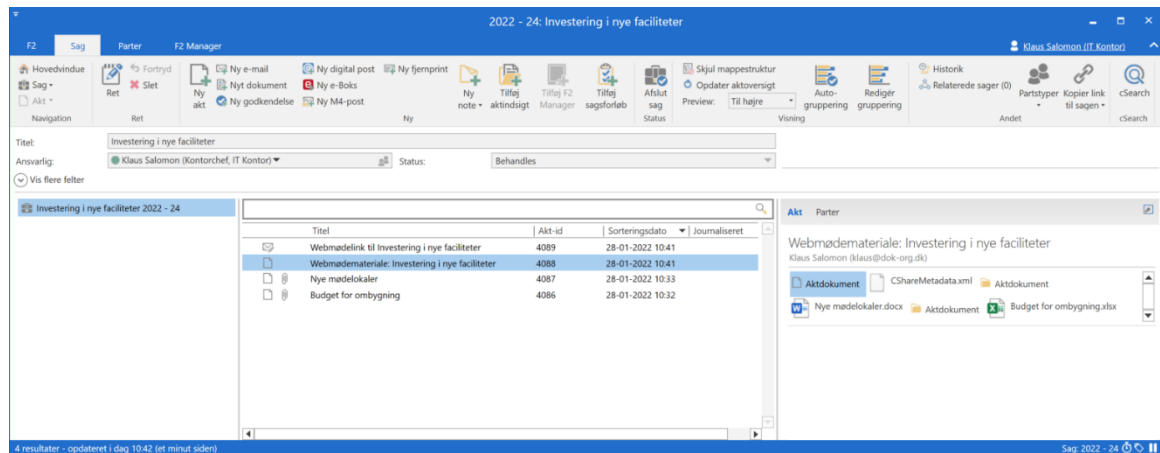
2022 - 24: Investering i nye faciliteter

F2 Sag Parter F2 Manager

Klaus Salomon (IT Kontor)

Hovedvindue
Sag
Akt
Navigation

Ret
Fortryd
Slet
Ret

Ny akt
Ny e-mail
Nyt dokument
Ny godkendelse
Ny digital post
Ny e-Boks
Ny M4-post
Ny fjernprint
Ny note
Tilføj aktindsigt
Tilføj F2 Manager
Tilføj sagsforløb
Ny

Afslut sag
Status

Skjul mappestruktur
Opdater aktoversigt
Preview: Til højre
Auto-gruppering
Redigér gruppering
Visning

Historik
Relaterede sager (0)
Partstyper
Kopier link til sagen
Andet

cSearch
cSearch

Titel: Investering i nye faciliteter
Ansvarlig: Klaus Salomon (Kontorchef, IT Kontor)
Status: Behandles
Vis flere felter

Investering i nye faciliteter 2022 - 24

| | Titel | Akt-id | Sorteringsdato | Journaliseret |
|---|---|---|---|---|
| | Webmødelink til Investering i nye faciliteter | 4089 | 28-01-2022 10:41 | |
| | Webmødemateriale: Investering i nye faciliteter | 4088 | 28-01-2022 10:41 | |
| | Nye mødelokaler | 4087 | 28-01-2022 10:33 | |
| | Budget for ombygning | 4086 | 28-01-2022 10:32 | |

Akt Parter

Webmødemateriale: Investering i nye faciliteter
Klaus Salomon (klaus@dok-org.dk)

Aktdokument
CShareMetadata.xml
Aktdokument
Nye mødelokaler.docx
Aktdokument
Budget for ombygning.xlsx

4 resultater - opdateret i dag 10:42 (et minut siden)
Sag: 2022 - 24